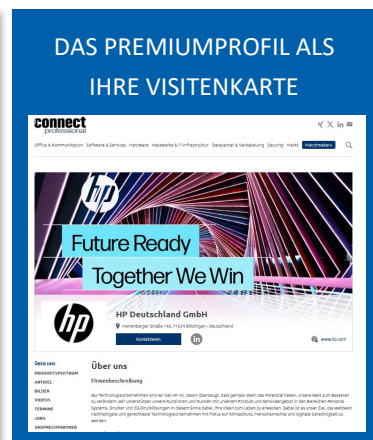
DAS PREMIUMPROFIL ALS IHRE VISITENKARTE

connect professional

Office & Kommunikation Software & Services Hardware Netzwerke & IT-Infrastruktur Datacenter & Verkabelung Security Markt matchmaker+

Future Ready

Together We Win

HP Deutschland GmbH

Herrenberger Straße 140, 71034 Böblingen - Deutschland

Kontaktieren

www.hp.com

ÜBER UNS
PRODUKTSPEKTRUM
ARTIKEL
BILDER
VIDEOS
TERMINE
JOBS
ANSPRECHPARTNER

Über uns

Firmenbeschreibung

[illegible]